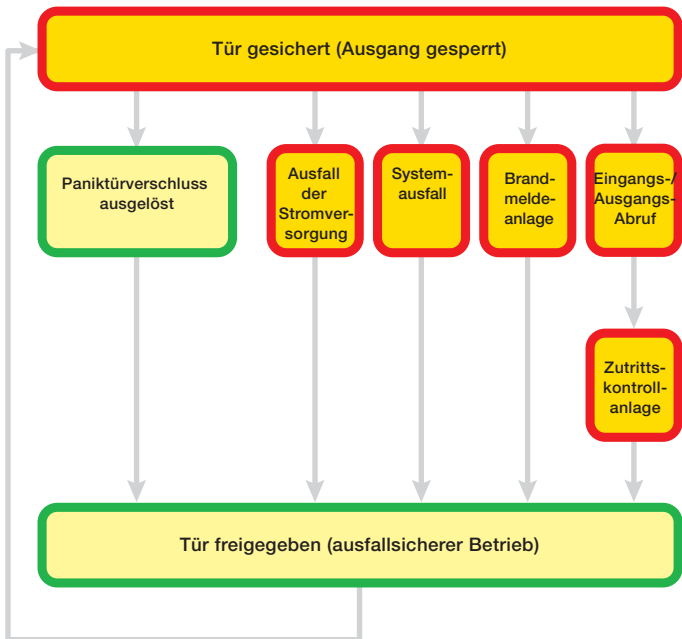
Tür gesichert (Ausgang gesperrt)

Paniktürverschluss ausgelöst

Ausfall der Stromversorgung

Systemausfall

Brandmeldeanlage

Eingangs-/ Ausgangs-Abruf

Zutrittskontrollanlage

Tür freigegeben (ausfallsicherer Betrieb)